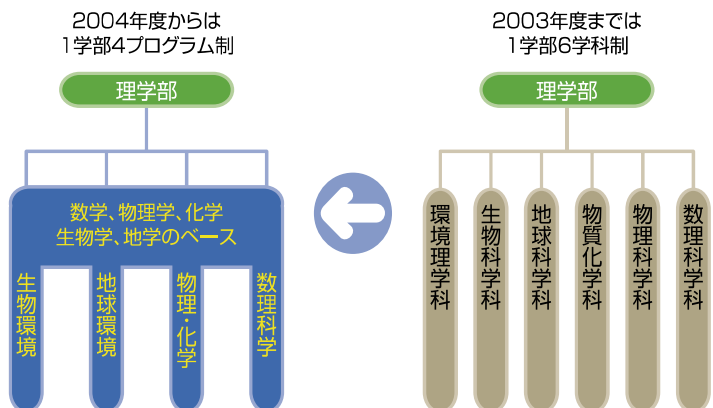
2004年度からは
1学部4プログラム制

理学部

数学、物理学、化学
生物学、地学のベース

生物環境

地球環境

物理・化学

数理科学

2003年度までは
1学部6学科制

理学部

環境理学科

生物科学科

地球科学科

物質化学科

物理科学科

数理科学科